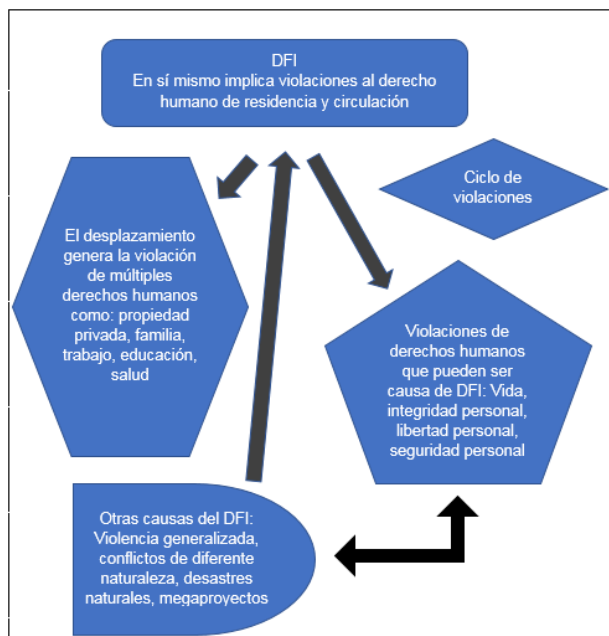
DFI
En sí mismo implica violaciones al derecho humano de residencia y circulación

Ciclo de violaciones

El desplazamiento genera la violación de múltiples derechos humanos como: propiedad privada, familia, trabajo, educación, salud

Violaciones de derechos humanos que pueden ser causa de DFI: Vida, integridad personal, libertad personal, seguridad personal

Otras causas del DFI: Violencia generalizada, conflictos de diferente naturaleza, desastres naturales, megaproyectos